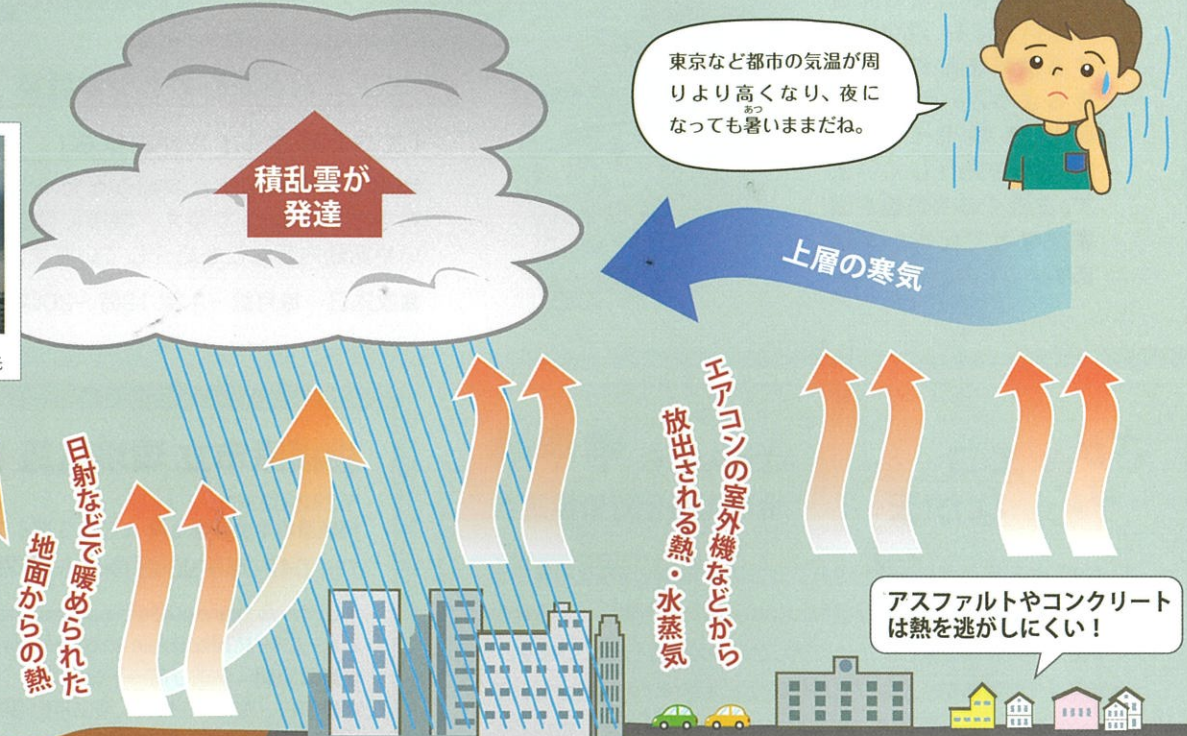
東京など都市の気温が周りより高くなり、夜になっても暑いままだね。

あつ

積乱雲が発達

上層の寒気

日射などで暖められた地面からの熱

エアコンの室外機などから放出される熱・水蒸気

アスファルトやコンクリートは熱を逃がしにくい！